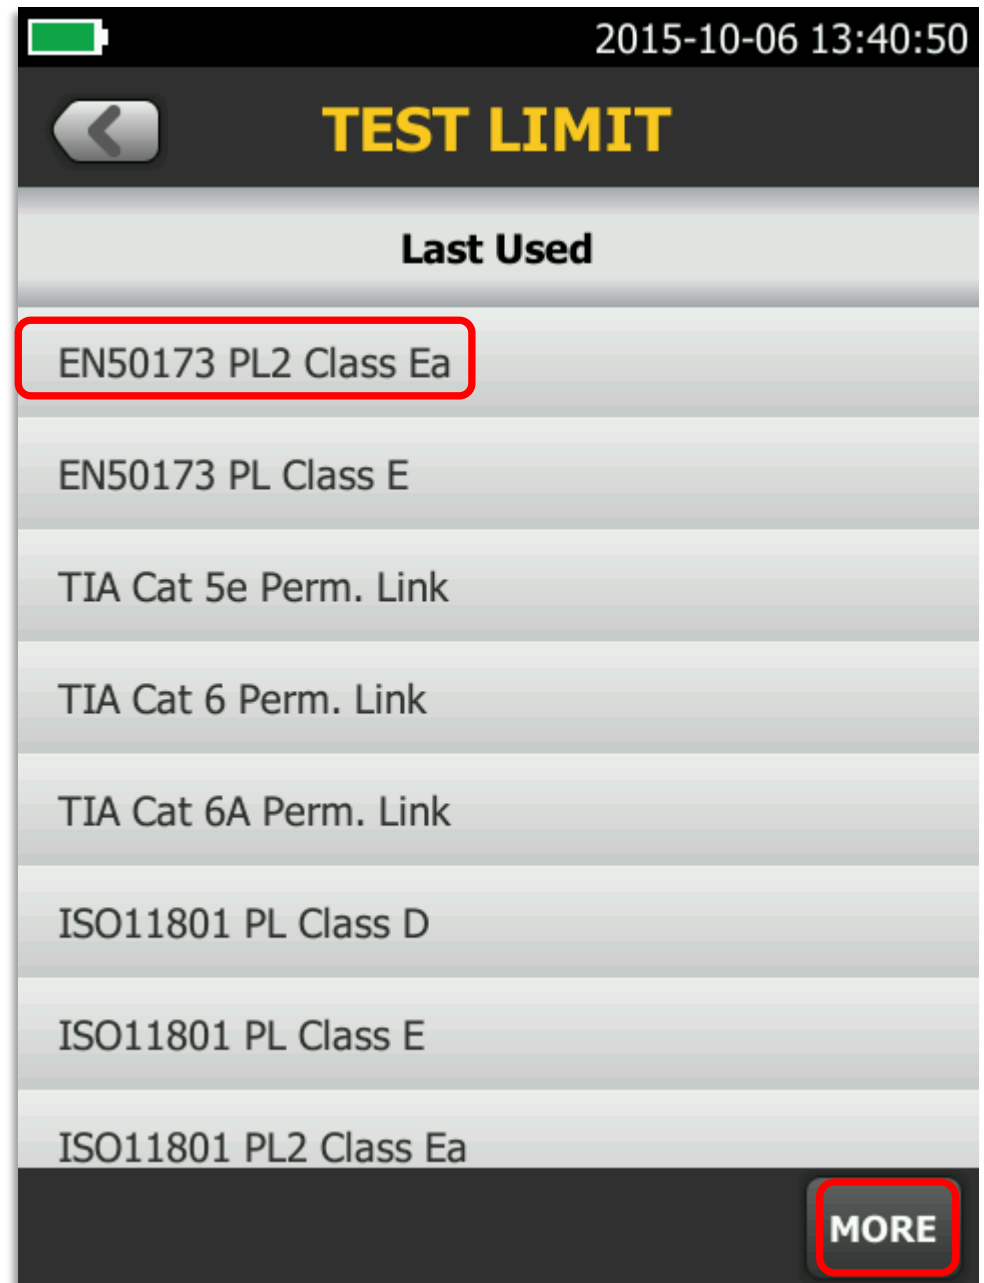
2015-10-06 13:40:50

TEST LIMIT

Last Used

EN50173 PL2 Class Ea

EN50173 PL Class E

TIA Cat 5e Perm. Link

TIA Cat 6 Perm. Link

TIA Cat 6A Perm. Link

ISO11801 PL Class D

ISO11801 PL Class E

ISO11801 PL2 Class Ea

MORE